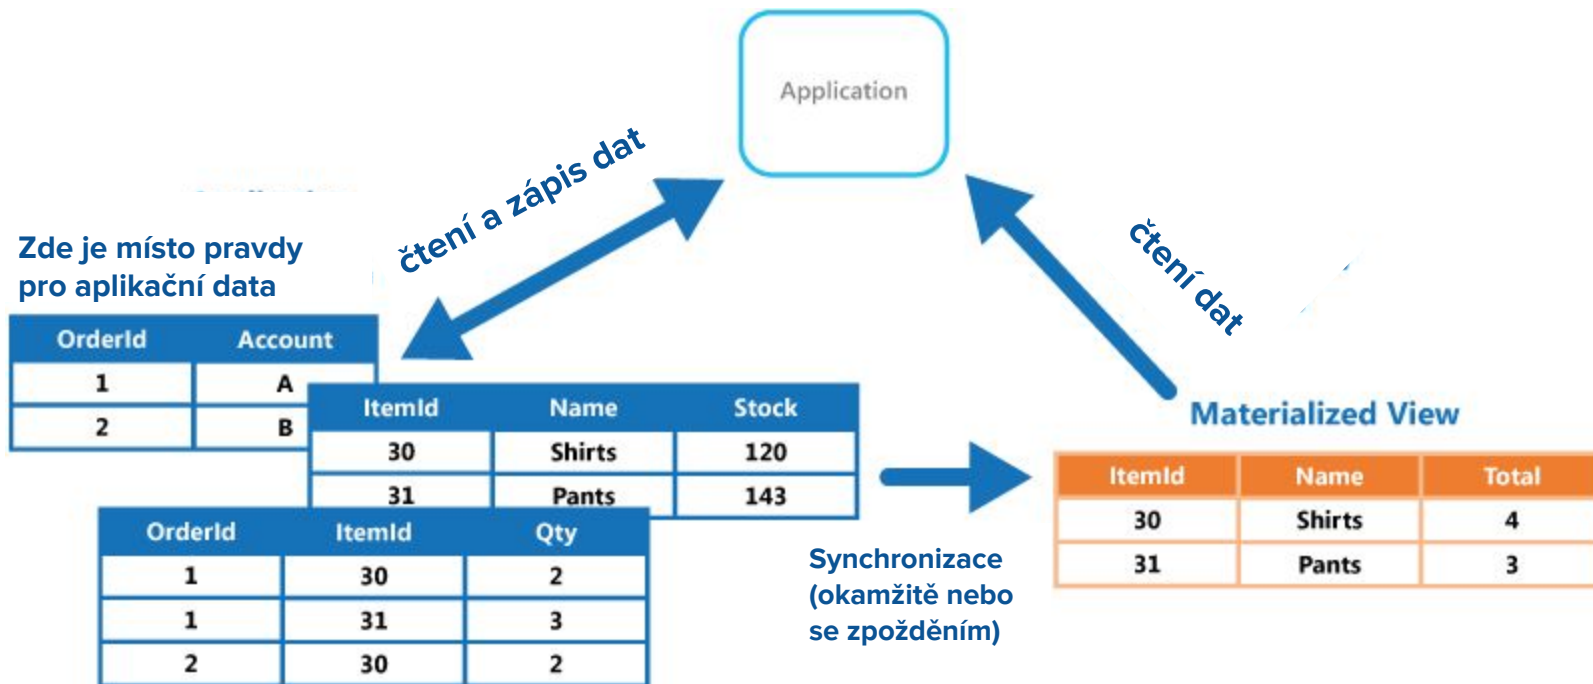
Application

čtení a zápis dat

čtení dat

Zde je místo pravdy pro aplikační data

| OrderId | Account |
|---|---|
| 1 | A |
| 2 | B |

| ItemId | Name | Stock |
|---|---|---|
| 30 | Shirts | 120 |
| 31 | Pants | 143 |

| OrderId | ItemId | Qty |
|---|---|---|
| 1 | 30 | 2 |
| 1 | 31 | 3 |
| 2 | 30 | 2 |

Synchronizace (okamžitě nebo se zpožděním)

Materialized View

| ItemId | Name | Total |
|---|---|---|
| 30 | Shirts | 4 |
| 31 | Pants | 3 |